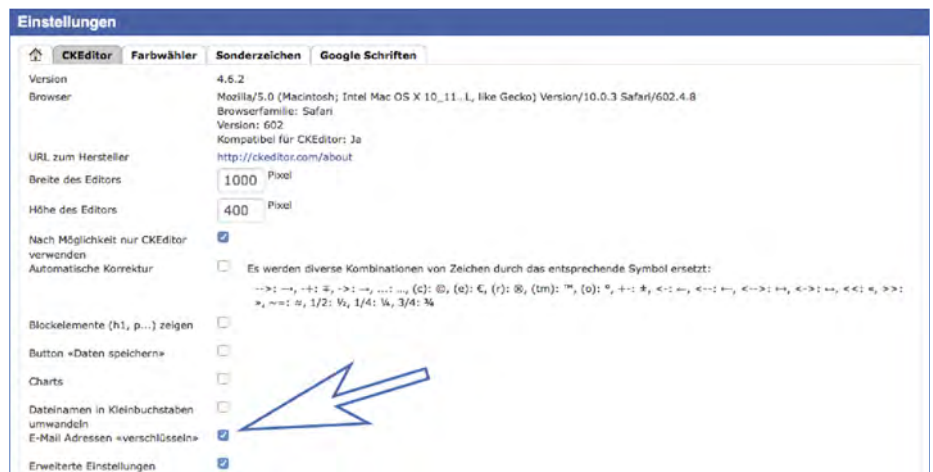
Einstellungen

CKEditor | Farbwähler | Sonderzeichen | Google Schriften

| | |
|---|---|
| Version | 4.6.2 |
| Browser | Mozilla/5.0 (Macintosh; Intel Mac OS X 10_11_1, like Gecko) Version/10.0.3 Safari/602.4.8<br>Browserfamilie: Safari<br>Version: 602<br>Kompatibel für CKEditor: Ja |
| URL zum Hersteller | http://ckeditor.com/about |
| Breite des Editors | 1000 Pixel |
| Höhe des Editors | 400 Pixel |
| Nach Möglichkeit nur CKEditor verwenden | |
| Automatische Korrektur | Es werden diverse Kombinationen von Zeichen durch das entsprechende Symbol ersetzt:<br>-->: →, -+: ∓, ->: →, ...: …, (c): ©, (e): €, (r): ®, (tm): ™, (o): °, +-: ±, <-: ←, <--: ←, <-->: ↔, <->: ↔, <<: «, >>: », ~=: ≈, 1/2: ½, 1/4: ¼, 3/4: ¾ |
| Blockelemente (h1, p...) zeigen | |
| Button «Daten speichern» | |
| Charts | |
| Dateinamen in Kleinbuchstaben umwandeln | |
| E-Mail Adressen «verschlüsseln» | |
| Erweiterte Einstellungen | |